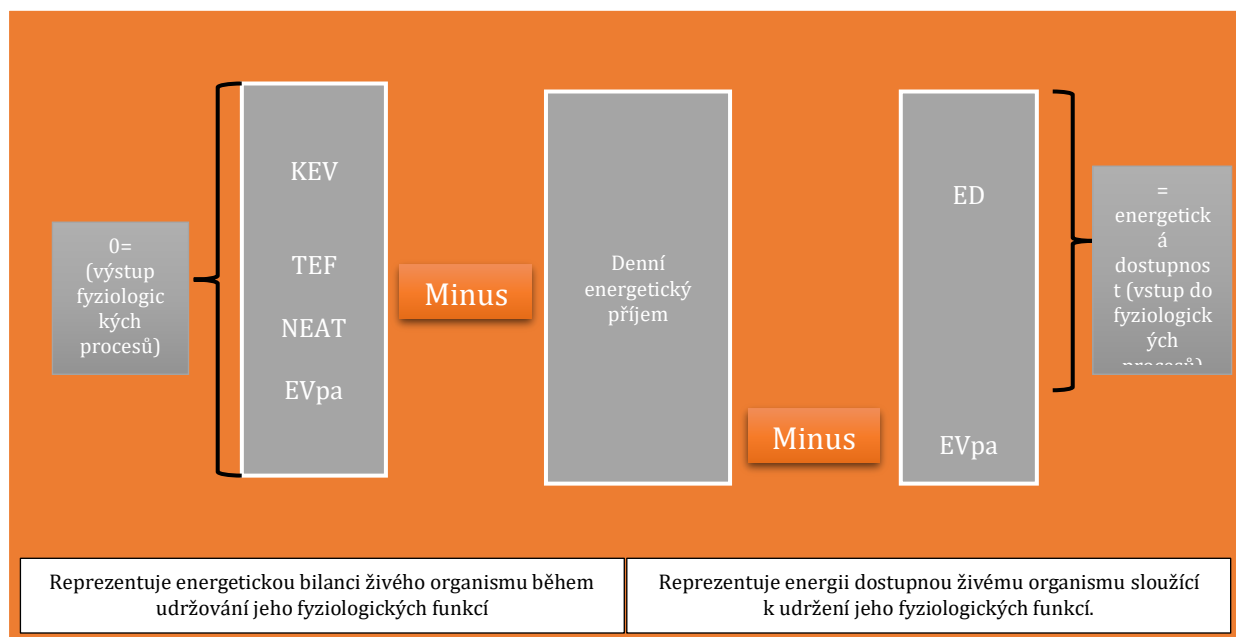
0= (výstup fyziologických procesů)

KEV

TEF

NEAT

EVpa

Minus

Denní energetický příjem

Minus

ED

EVpa

= energetická dostupnost (vstup do fyziologických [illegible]

Reprezentuje energetickou bilanci živého organismu během udržování jeho fyziologických funkcí

Reprezentuje energii dostupnou živému organismu sloužící k udržení jeho fyziologických funkcí.